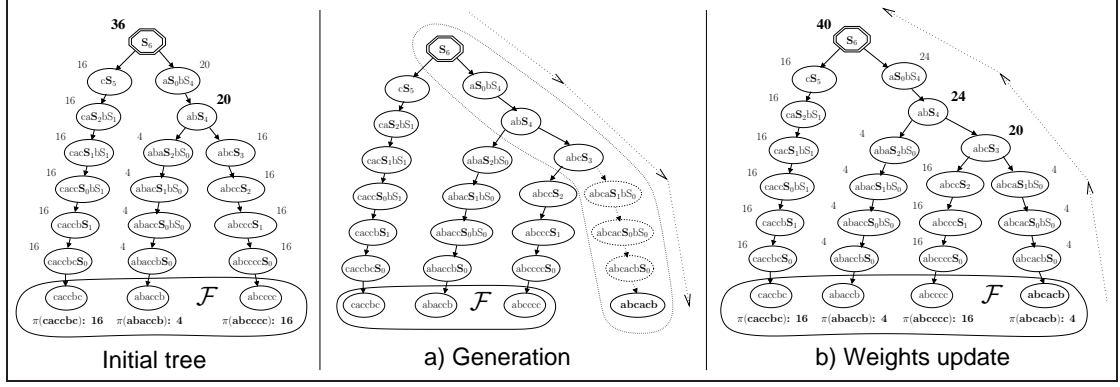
36
$\mathbf{S}_6$
16 20
c$\mathbf{S}_5$ a$\mathbf{S}_0$b$\mathbf{S}_4$
16 20
ca$\mathbf{S}_2$b$\mathbf{S}_1$ ab$\mathbf{S}_4$
16 4 16
cac$\mathbf{S}_1$b$\mathbf{S}_1$ aba$\mathbf{S}_2$b$\mathbf{S}_0$ abc$\mathbf{S}_3$
16 4 16
cacc$\mathbf{S}_0$b$\mathbf{S}_1$ abac$\mathbf{S}_1$b$\mathbf{S}_0$ abcc$\mathbf{S}_2$
16 4 16
caccb$\mathbf{S}_1$ abacc$\mathbf{S}_0$b$\mathbf{S}_0$ abccc$\mathbf{S}_1$
16 4 16
caccbc$\mathbf{S}_0$ abaccb$\mathbf{S}_0$ abcccc$\mathbf{S}_0$
caccbc abaccb abcccc $\mathcal{F}$
$\pi$(**caccbc**): **16** $\pi$(**abaccb**): **4** $\pi$(**abcccc**): **16**
Initial tree

$\mathbf{S}_6$
c$\mathbf{S}_5$ a$\mathbf{S}_0$b$\mathbf{S}_4$
ca$\mathbf{S}_2$b$\mathbf{S}_1$ ab$\mathbf{S}_4$
cac$\mathbf{S}_1$b$\mathbf{S}_1$ aba$\mathbf{S}_2$b$\mathbf{S}_0$ abc$\mathbf{S}_3$
cacc$\mathbf{S}_0$b$\mathbf{S}_1$ abac$\mathbf{S}_1$b$\mathbf{S}_0$ abcc$\mathbf{S}_2$ abca$\mathbf{S}_1$b$\mathbf{S}_0$
caccb$\mathbf{S}_1$ abacc$\mathbf{S}_0$b$\mathbf{S}_0$ abccc$\mathbf{S}_1$ abcac$\mathbf{S}_0$b$\mathbf{S}_0$
caccbc$\mathbf{S}_0$ abaccb$\mathbf{S}_0$ abcccc$\mathbf{S}_0$ abcacb$\mathbf{S}_0$
caccbc abaccb abcccc $\mathcal{F}$ **abcacb**
a) Generation

40
$\mathbf{S}_6$
16 24
c$\mathbf{S}_5$ a$\mathbf{S}_0$b$\mathbf{S}_4$
16 24
ca$\mathbf{S}_2$b$\mathbf{S}_1$ ab$\mathbf{S}_4$
16 4 20
cac$\mathbf{S}_1$b$\mathbf{S}_1$ aba$\mathbf{S}_2$b$\mathbf{S}_0$ abc$\mathbf{S}_3$
16 4 16 4
cacc$\mathbf{S}_0$b$\mathbf{S}_1$ abac$\mathbf{S}_1$b$\mathbf{S}_0$ abcc$\mathbf{S}_2$ abca$\mathbf{S}_1$b$\mathbf{S}_0$
16 4 16 4
caccb$\mathbf{S}_1$ abacc$\mathbf{S}_0$b$\mathbf{S}_0$ abccc$\mathbf{S}_1$ abcac$\mathbf{S}_0$b$\mathbf{S}_0$
16 4 16 4
caccbc$\mathbf{S}_0$ abaccb$\mathbf{S}_0$ abcccc$\mathbf{S}_0$ abcacb$\mathbf{S}_0$
caccbc abaccb abcccc $\mathcal{F}$ **abcacb**
$\pi$(**caccbc**): **16** $\pi$(**abaccb**): **4** $\pi$(**abcccc**): **16** $\pi$(**abcacb**): **4**
b) Weights update